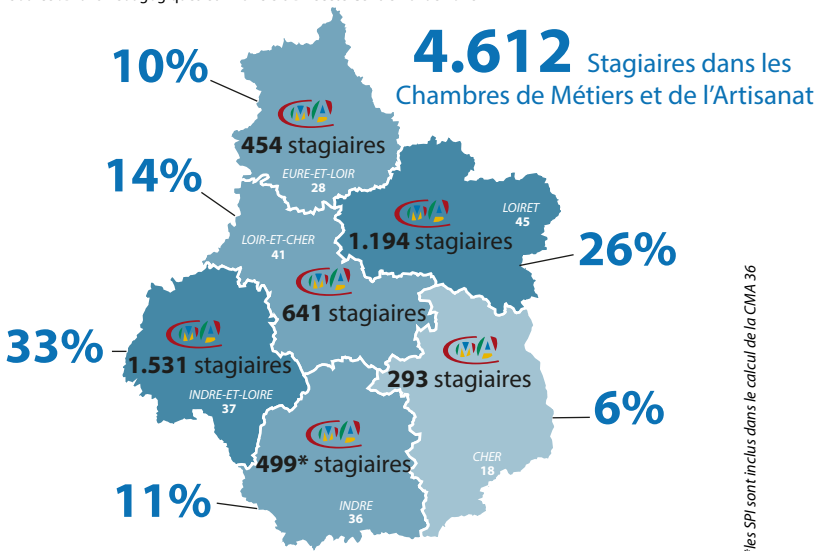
**4.612** Stagiaires dans les Chambres de Métiers et de l'Artisanat

10%
CMA
**454** stagiaires
EURE-ET-LOIR
28

14%
LOIR-ET-CHER
41

CMA
**1.194** stagiaires
LOIRET
45
26%

CMA
**641** stagiaires

33%
CMA
**1.531** stagiaires
INDRE-ET-LOIRE
37

CMA
**293** stagiaires
6%

CMA
**499*** stagiaires
CHER
18

11%
INDRE
36

*les SPI sont inclus dans le calcul de la CMA 36